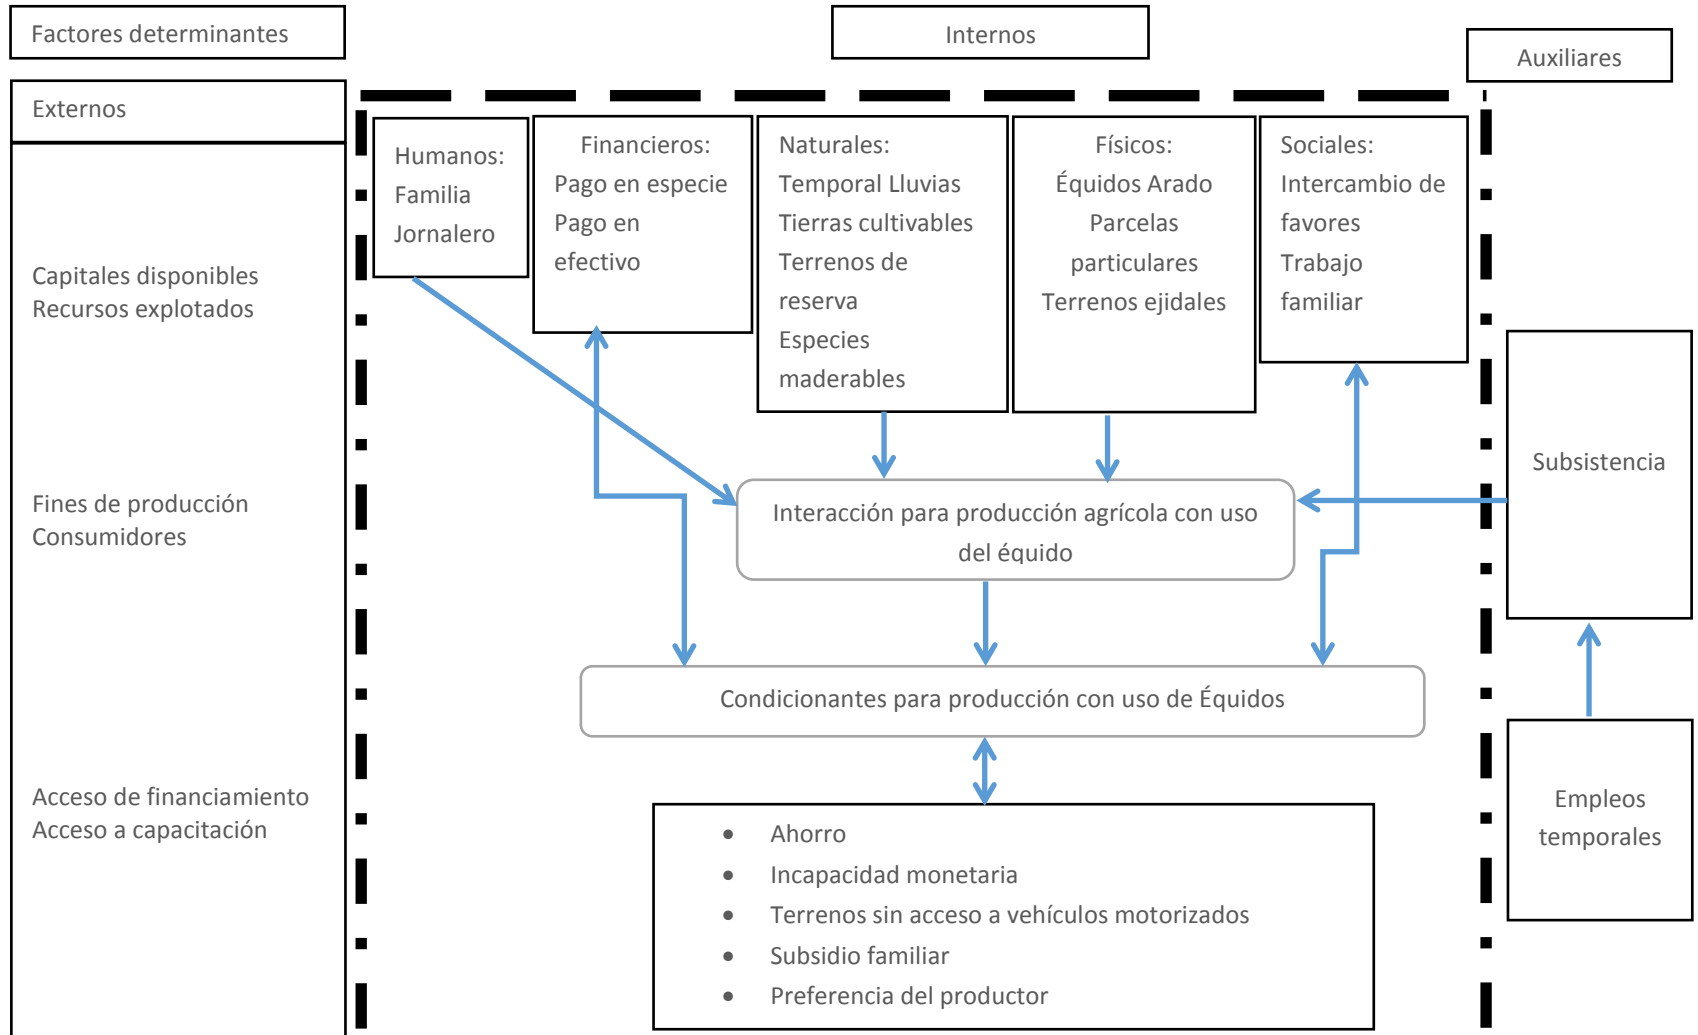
Factores determinantes

Internos

Auxiliares

Externos

Capitales disponibles
Recursos explotados

Fines de producción
Consumidores

Acceso de financiamiento
Acceso a capacitación

Humanos:
Familia
Jornalero

Financieros:
Pago en especie
Pago en efectivo

Naturales:
Temporal Lluvias
Tierras cultivables
Terrenos de reserva
Especies maderables

Físicos:
Équidos Arado
Parcelas particulares
Terrenos ejidales

Sociales:
Intercambio de favores
Trabajo familiar

Subsistencia

Interacción para producción agrícola con uso del équido

Condicionantes para producción con uso de Équidos

- Ahorro
- Incapacidad monetaria
- Terrenos sin acceso a vehículos motorizados
- Subsidio familiar
- Preferencia del productor

Empleos temporales